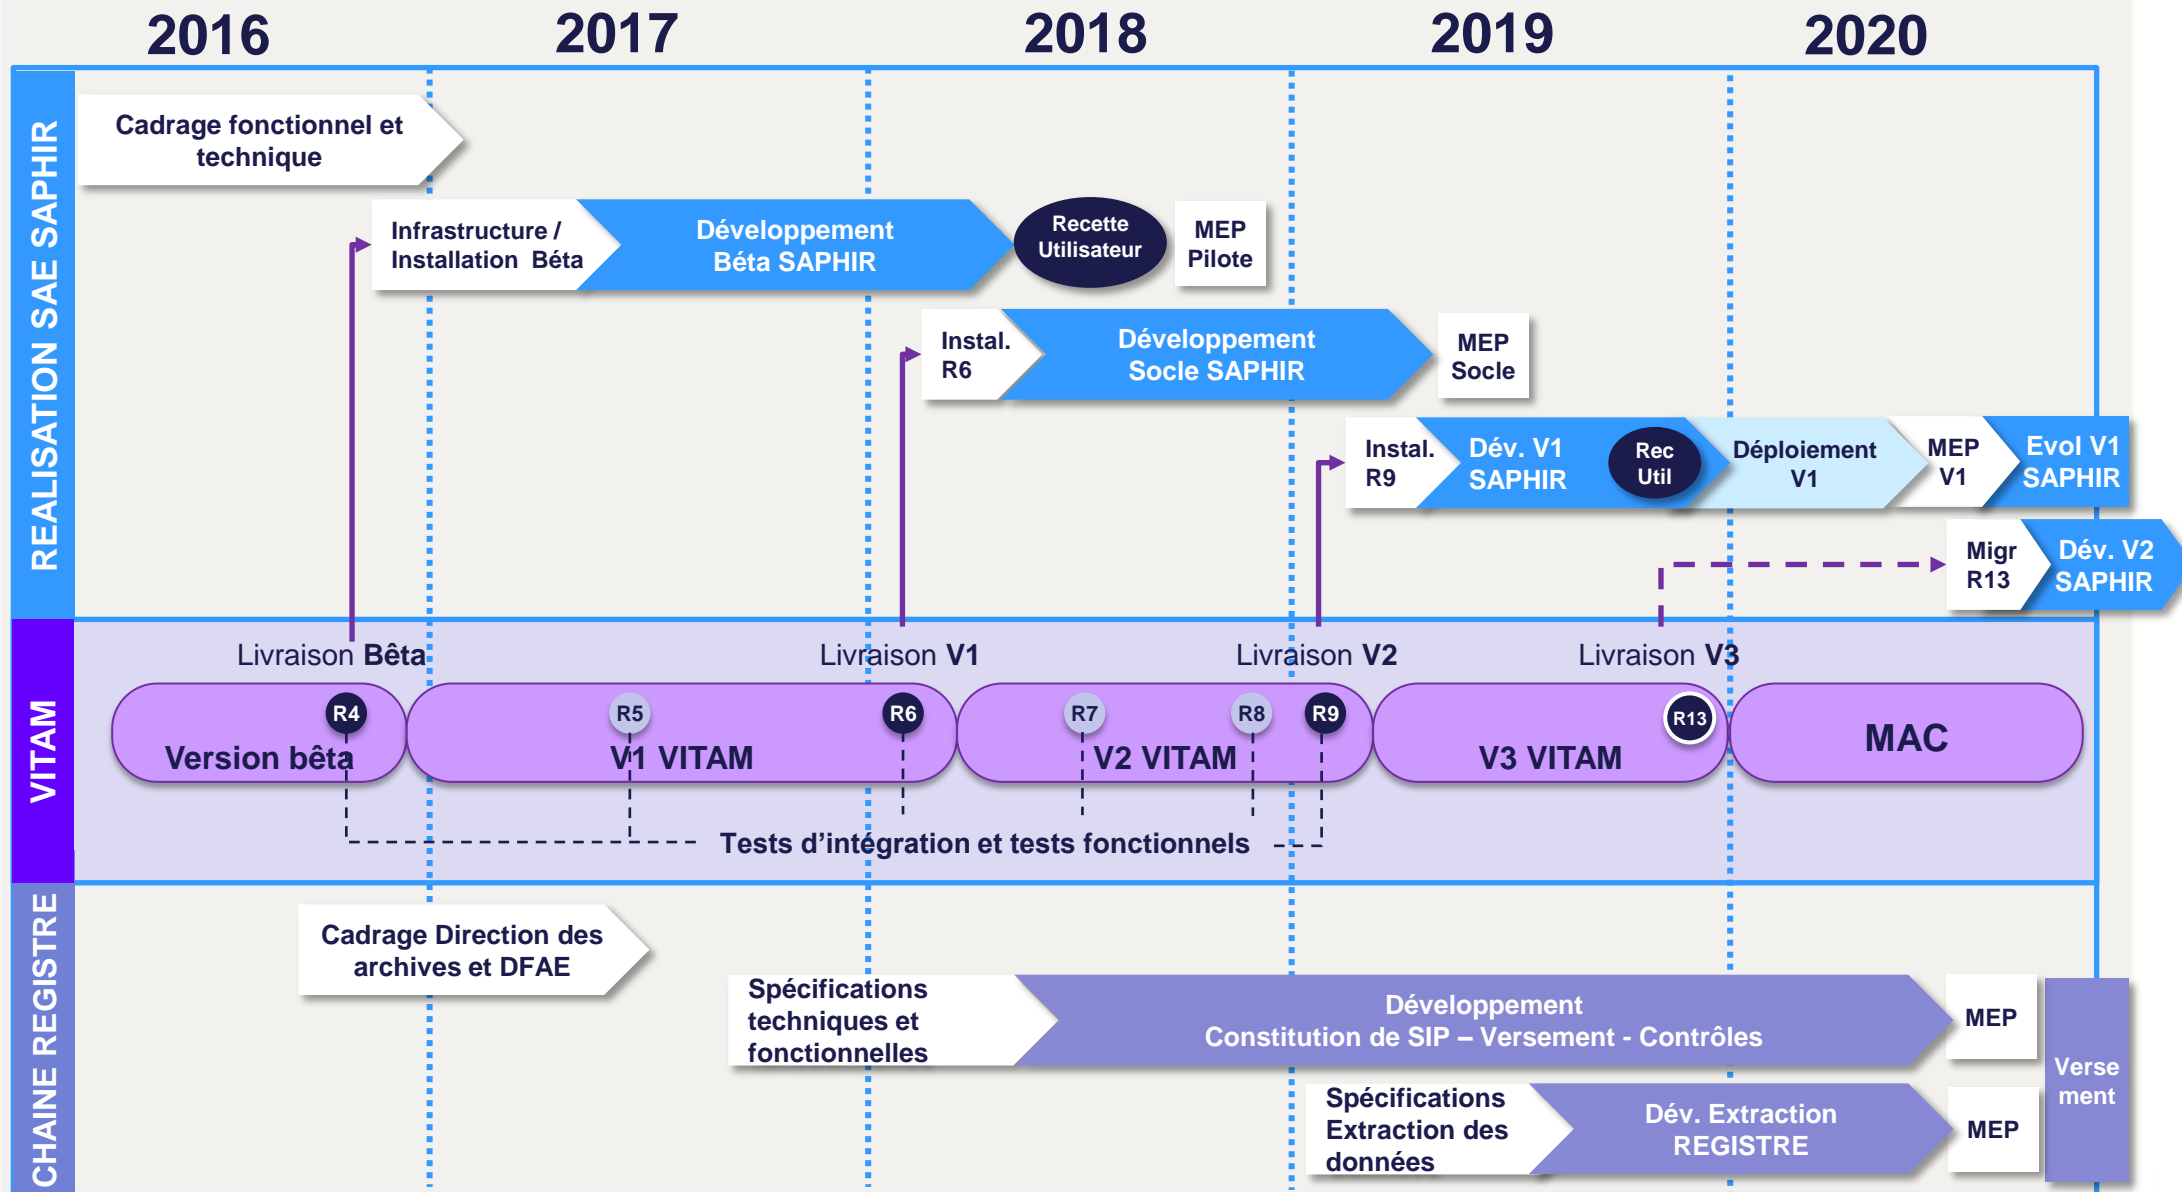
2016 2017 2018 2019 2020

REALISATION SAE SAPHIR

Cadrage fonctionnel et technique

Infrastructure / Installation Béta

Développement Béta SAPHIR

Recette Utilisateur

MEP Pilote

Instal. R6

Développement Socle SAPHIR

MEP Socle

Instal. R9

Dév. V1 SAPHIR

Rec Util

Déploiement V1

MEP V1

Evol V1 SAPHIR

Migr R13

Dév. V2 SAPHIR

VITAM

Livraison Bêta

Livraison V1

Livraison V2

Livraison V3

R4

Version bêta

R5

R6

V1 VITAM

R7

R8

R9

V2 VITAM

R13

V3 VITAM

MAC

Tests d'intégration et tests fonctionnels

CHAINE REGISTRE

Cadrage Direction des archives et DFAE

Spécifications techniques et fonctionnelles

Développement Constitution de SIP – Versement - Contrôles

MEP

Verse ment

Spécifications Extraction des données

Dév. Extraction REGISTRE

MEP